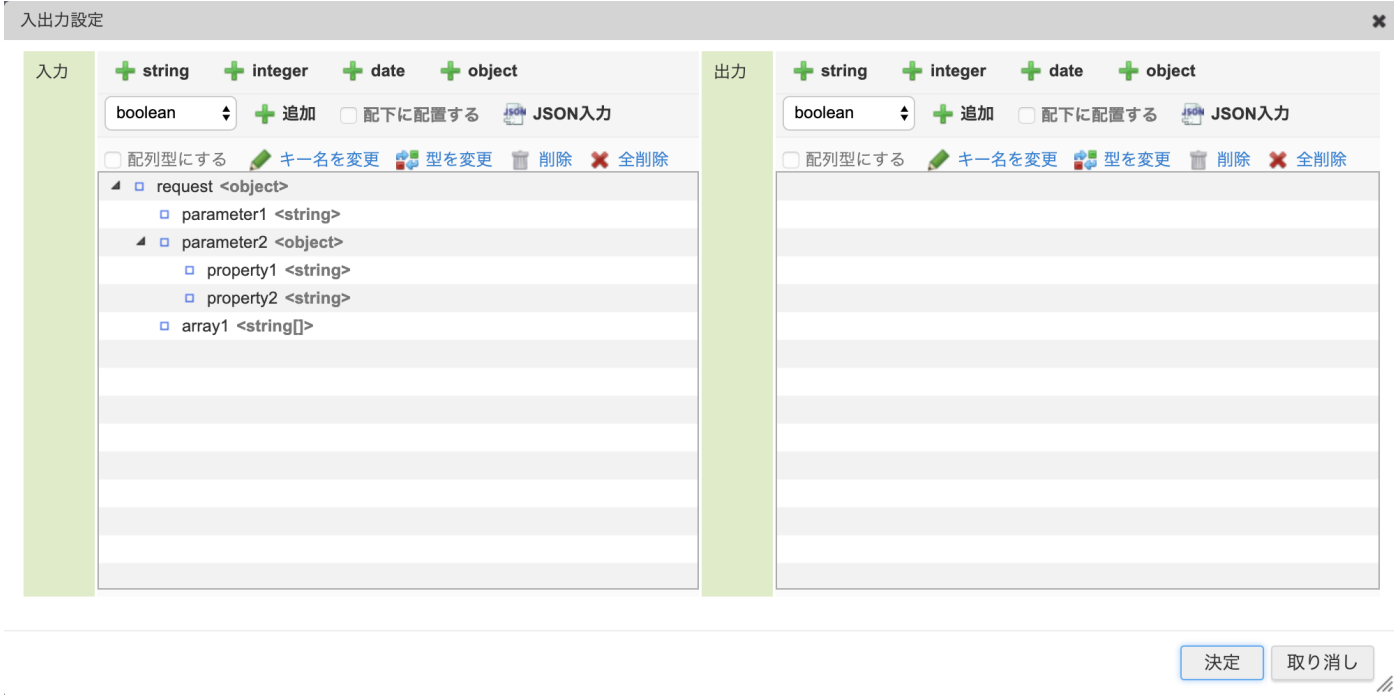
入出力設定

入力

string integer date object

boolean 追加 配下に配置する JSON入力

配列型にする キー名を変更 型を変更 削除 全削除

request <object>
parameter1 <string>
parameter2 <object>
property1 <string>
property2 <string>
array1 <string[]>

出力

string integer date object

boolean 追加 配下に配置する JSON入力

配列型にする キー名を変更 型を変更 削除 全削除

決定 取り消し